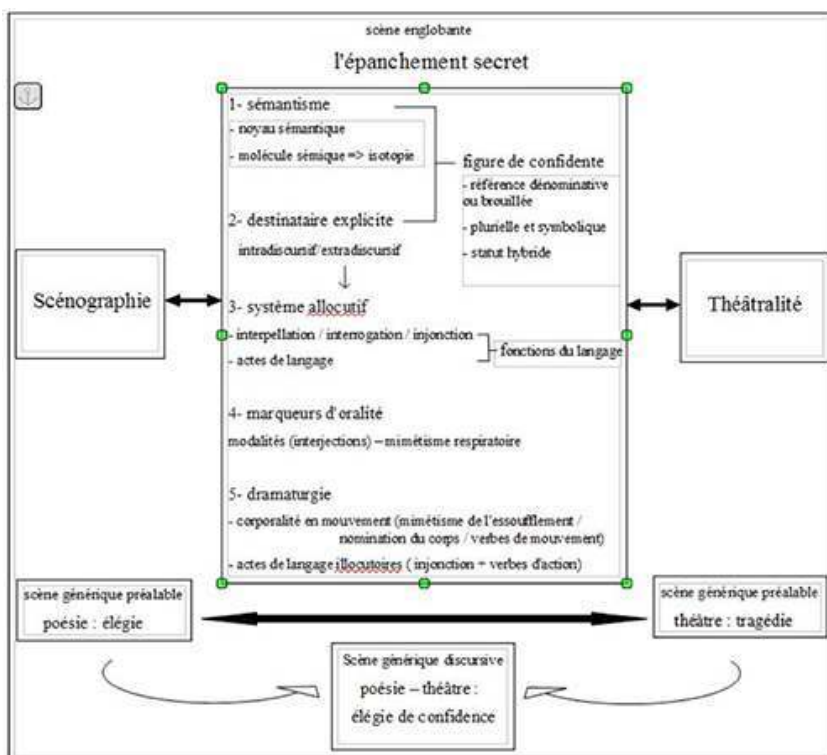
scène englobante

l'épanchement secret

1- sémantisme

- noyau sémantique

- molécule sémique => isotopie

figure de confidente

- référence dénominative ou brouillée

- plurielle et symbolique

- statut hybride

2- destinataire explicite

intradiscursif / extradiscursif

Scénographie

3- système allocutif

- interpellation / interrogation / injonction

- actes de langage

fonctions du langage

Théâtralité

4- marqueurs d'oralité

modalités (interjections) – mimétisme respiratoire

5- dramaturgie

- corporalité en mouvement (mimétisme de l'essoufflement / nomination du corps / verbes de mouvement)

- actes de langage illocutoires ( injonction + verbes d'action)

scène générique préalable

poésie : élégie

scène générique préalable

théâtre : tragédie

Scène générique discursive

poésie – théâtre :

élégie de confidence